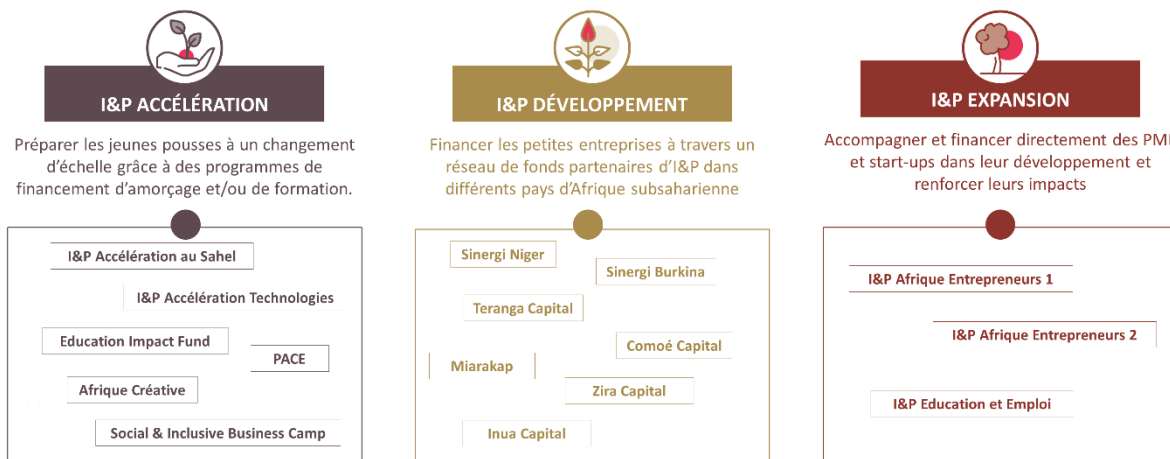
I&P ACCÉLÉRATION

Préparer les jeunes pousses à un changement d'échelle grâce à des programmes de financement d'amorçage et/ou de formation.

I&P Accélération au Sahel

I&P Accélération Technologies

Education Impact Fund

PACE

Afrique Créative

Social & Inclusive Business Camp

I&P DÉVELOPPEMENT

Financer les petites entreprises à travers un réseau de fonds partenaires d'I&P dans différents pays d'Afrique subsaharienne

Sinergi Niger

Sinergi Burkina

Teranga Capital

Comoé Capital

Miarakap

Zira Capital

Inua Capital

I&P EXPANSION

Accompagner et financer directement des PM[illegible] et start-ups dans leur développement et renforcer leurs impacts

I&P Afrique Entrepreneurs 1

I&P Afrique Entrepreneurs 2

I&P Education et Emploi